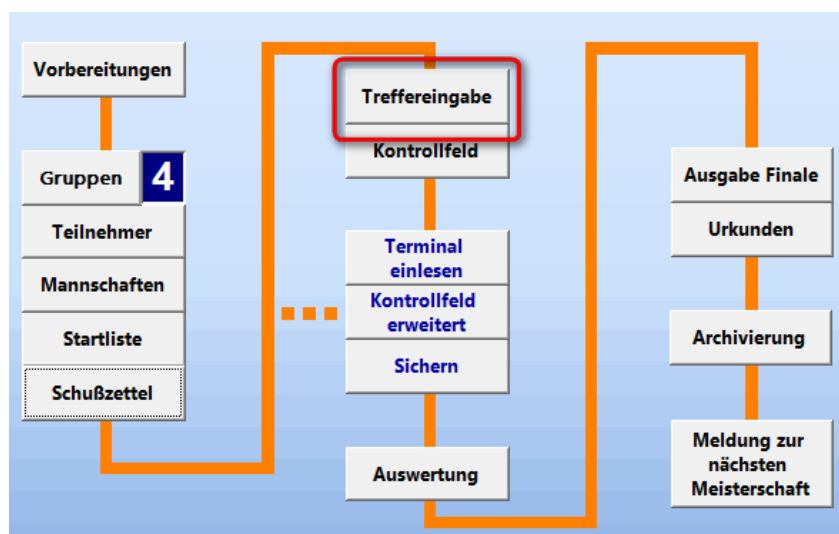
Vorbereitungen

Gruppen 4

Teilnehmer

Mannschaften

Startliste

Schußzettel

Treffereingabe

Kontrollfeld

Terminal einlesen

Kontrollfeld erweitert

Sichern

Auswertung

Ausgabe Finale

Urkunden

Archivierung

Meldung zur nächsten Meisterschaft